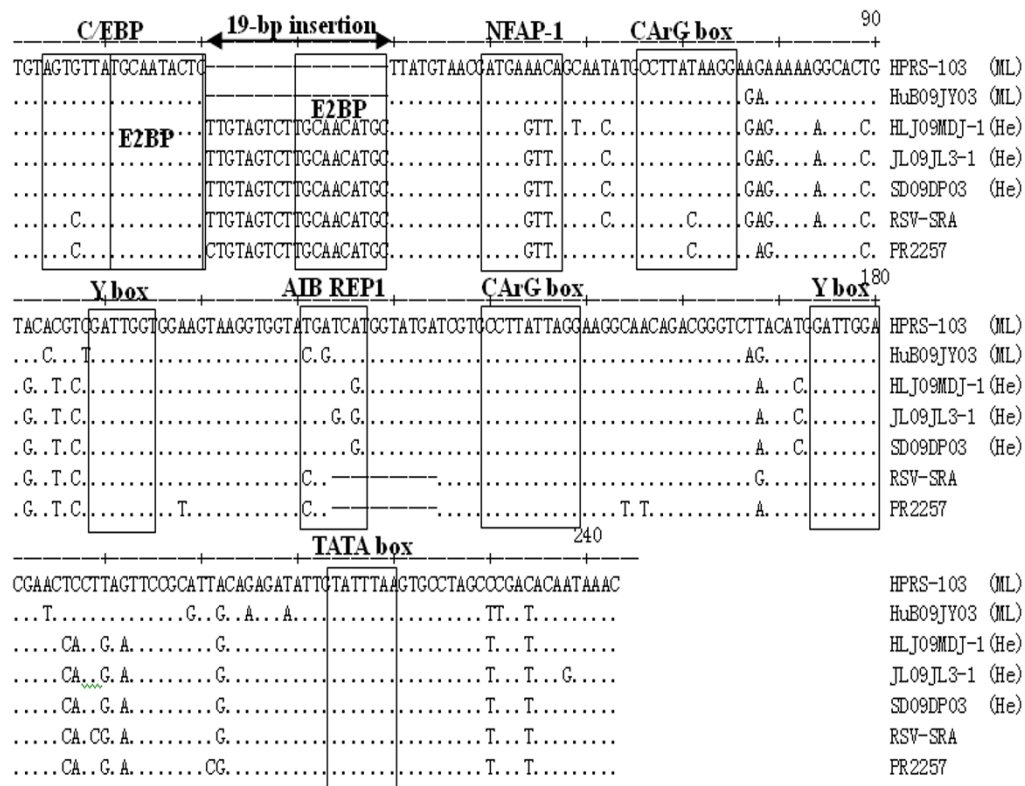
C/EBP 19-bp insertion NFAP-1 CArG box 90

E2BP

E2BP

TGTAGTGTTATGCAATACTG TTATGTAACGATGAAACAGCAATATGCCTTATAAGGAAGAAAAAGGCACTG HPRS-103 (ML)
..................................................GA........... HuB09JY03 (ML)
..................TTGTAGTCTTGCAACATGC..............GTT..T..C...............GAG....A....C. HLJ09MDJ-1 (He)
..................TTGTAGTCTTGCAACATGC..............GTT.....C...............GAG....A....C. JL09JL3-1 (He)
..................TTGTAGTCTTGCAACATGC..............GTT.....C...............GAG....A....C. SD09DP03 (He)
.....C............TTGTAGTCTTGCAACATGC..............GTT.....C.......C.......GAG....A....C. RSV-SRA
.....C............CTGTAGTCTTGCAACATGC..............GTT.............C........AG.........C. PR2257

Y box AIB REP1 CArG box Y box 180

TACACGTGGATTGGTGGAAGTAAGGTGGTATGATCATGGTATGATCGTGCCTTATTAGGAAGGCAACAGACGGGTCTTACATGGATTGGA HPRS-103 (ML)
...C...T..........................C.G...........................................AG......... HuB09JY03 (ML)
.G..T.C..............................G...........................................A....C........ HLJ09MDJ-1 (He)
.G..T.C............................G.G...........................................A....C........ JL09JL3-1 (He)
.G..T.C..............................G...........................................A....C........ SD09DP03 (He)
.G..T.C...........................C..——————————.........................G............. RSV-SRA
.G..T.C...........T...............C..——————————..............T.T..........A............ PR2257

TATA box 240

CGAACTCCTTAGTTCCGCATTACAGAGATATTGTATTTAAGTGCCTAGCCCGACACAATAAAC HPRS-103 (ML)
...T..............G..G..A...A.......................TT...T........ HuB09JY03 (ML)
.....CA..G.A.........G.................................T...T........ HLJ09MDJ-1 (He)
.....CA..G.A.........G.................................T...T...G...... JL09JL3-1 (He)
.....CA..G.A.........G.................................T...T........ SD09DP03 (He)
.....CA.CG.A.........G.................................T...T........ RSV-SRA
.....CA..G.A.........CG................................T...T........ PR2257